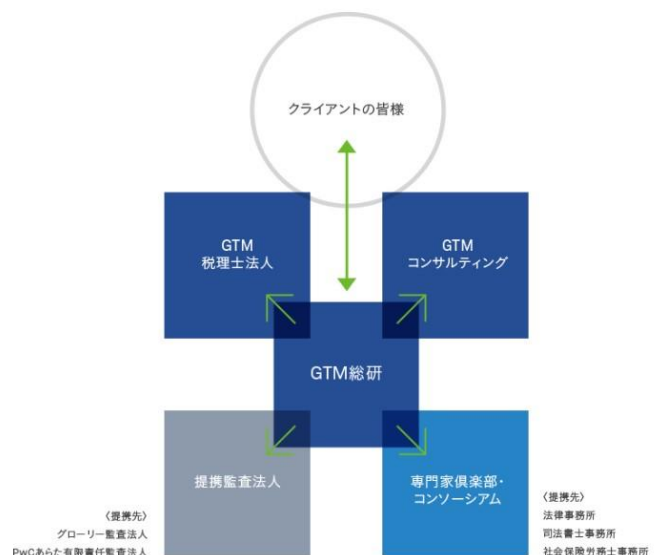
クライアントの皆様

GTM
税理士法人

GTM
コンサルティング

GTM総研

提携監査法人

専門家倶楽部・
コンソーシアム

〈提携先〉
グローリー監査法人
PwCあらた有限責任監査法人

〈提携先〉
法律事務所
司法書士事務所
社会保険労務士事務所